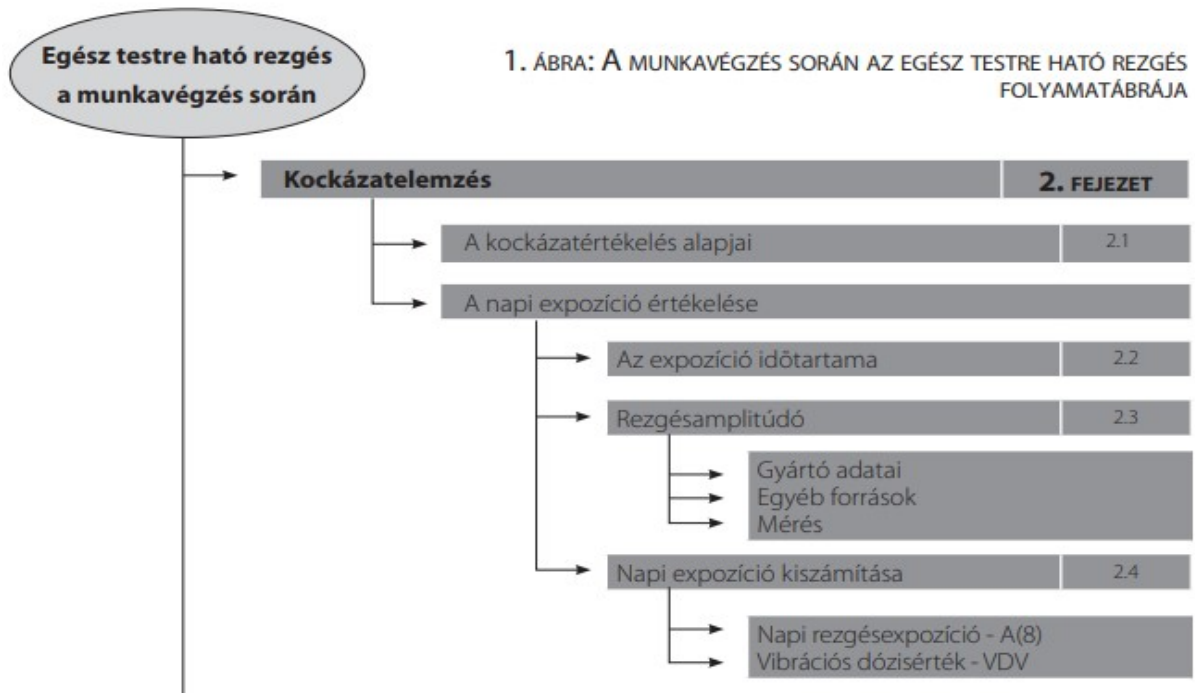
Egész testre ható rezgés a munkavégzés során

1. ÁBRA: A MUNKAVÉGZÉS SORÁN AZ EGÉSZ TESTRE HATÓ REZGÉS FOLYAMATÁBRÁJA

Kockázatelemzés

2. FEJEZET

A kockázatértékelés alapjai

2.1

A napi expozíció értékelése

Az expozíció időtartama

2.2

Rezgésamplitúdó

2.3

Gyártó adatai
Egyéb források
Mérés

Napi expozíció kiszámítása

2.4

Napi rezgésexpozíció - A(8)
Vibrációs dózisérték - VDV